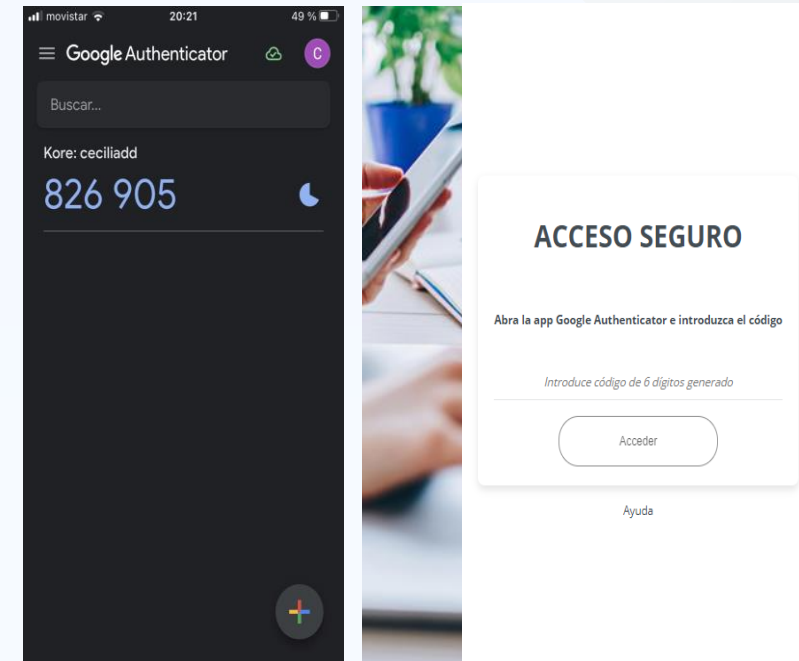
movistar 20:21 49 %

Google Authenticator C

Buscar...

Kore: ceciliadd
826 905

ACCESO SEGURO

Abra la app Google Authenticator e introduzca el código

Introduce código de 6 dígitos generado

Acceder

Ayuda